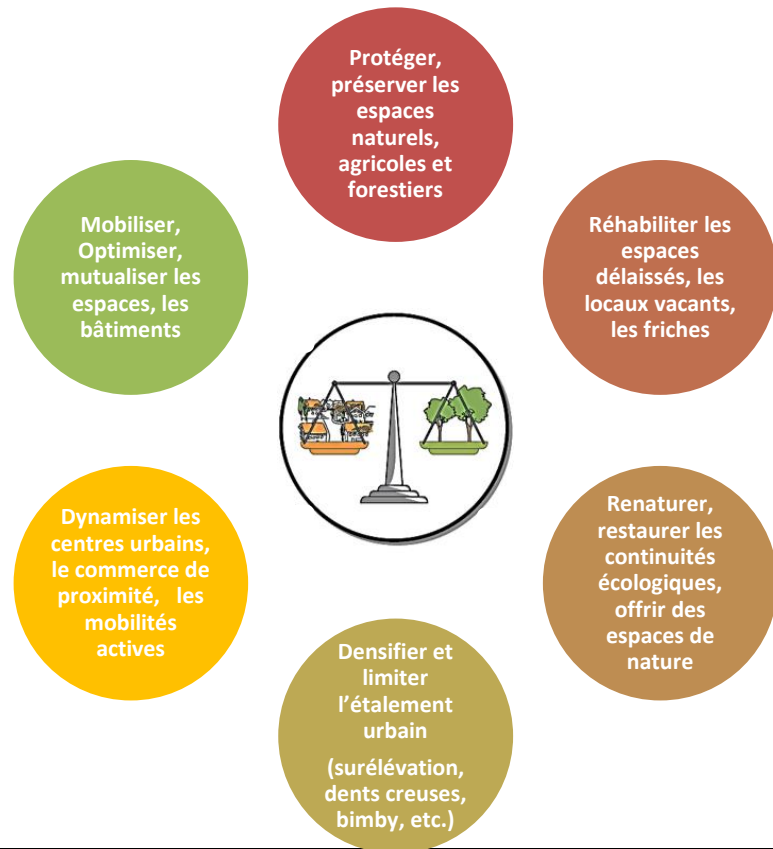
Protéger, préserver les espaces naturels, agricoles et forestiers

Réhabiliter les espaces délaissés, les locaux vacants, les friches

Renaturer, restaurer les continuités écologiques, offrir des espaces de nature

Densifier et limiter l'étalement urbain

(surélévation, dents creuses, bimby, etc.)

Dynamiser les centres urbains, le commerce de proximité, les mobilités actives

Mobiliser, Optimiser, mutualiser les espaces, les bâtiments